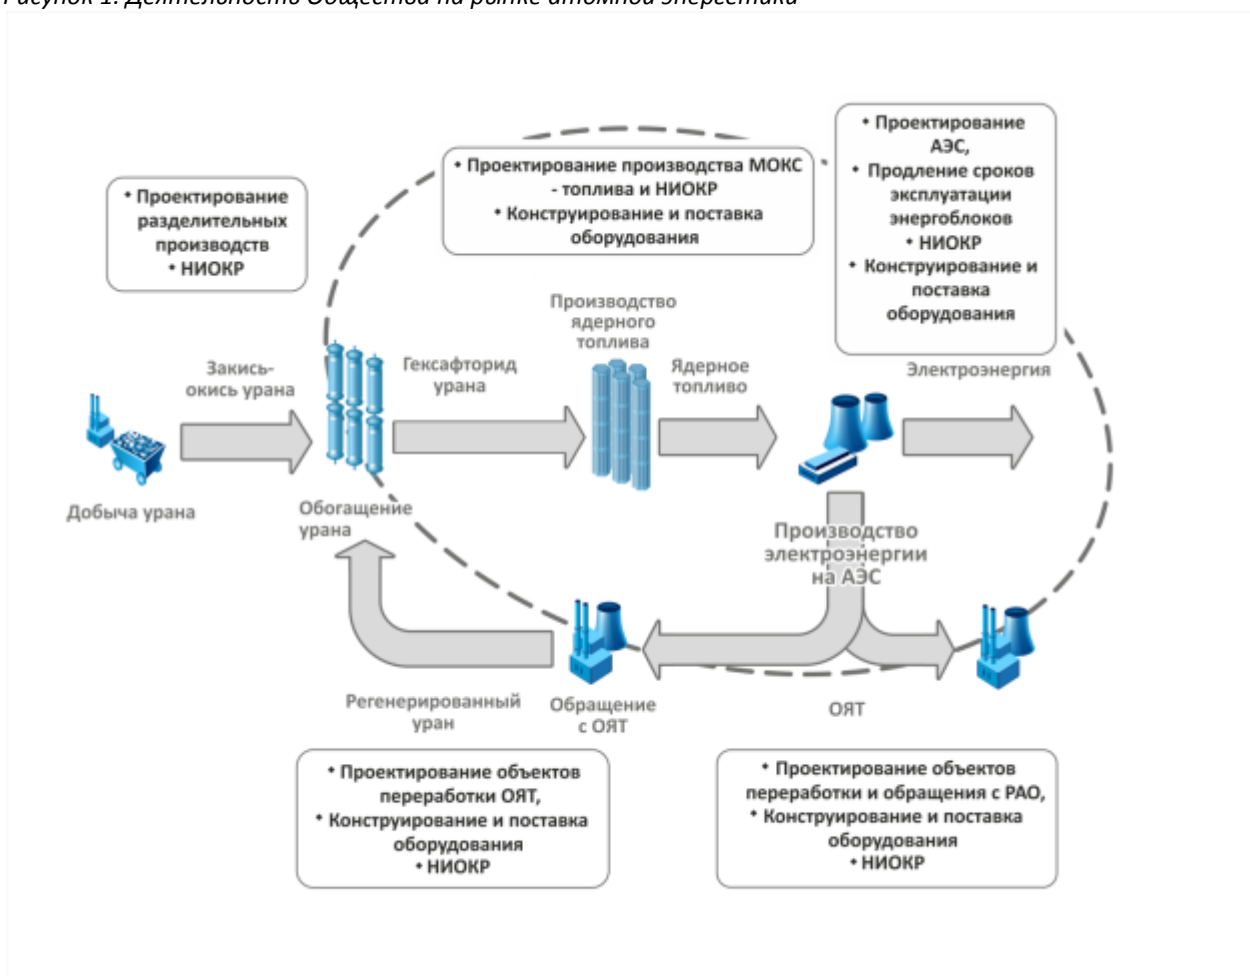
Рисунок 1. Деятельность Общества на рынке атомной энергетики

• Проектирование разделительных производств
• НИОКР

• Проектирование производства МОКС - топлива и НИОКР
• Конструирование и поставка оборудования

• Проектирование АЭС,
• Продление сроков эксплуатации энергоблоков
• НИОКР
• Конструирование и поставка оборудования

Закись-окись урана

Гексафторид урана

Производство ядерного топлива

Ядерное топливо

Электроэнергия

Добыча урана

Обогащение урана

Производство электроэнергии на АЭС

Регенерированный уран

Обращение с ОЯТ

ОЯТ

• Проектирование объектов переработки ОЯТ,
• Конструирование и поставка оборудования
• НИОКР

• Проектирование объектов переработки и обращения с РАО,
• Конструирование и поставка оборудования
• НИОКР